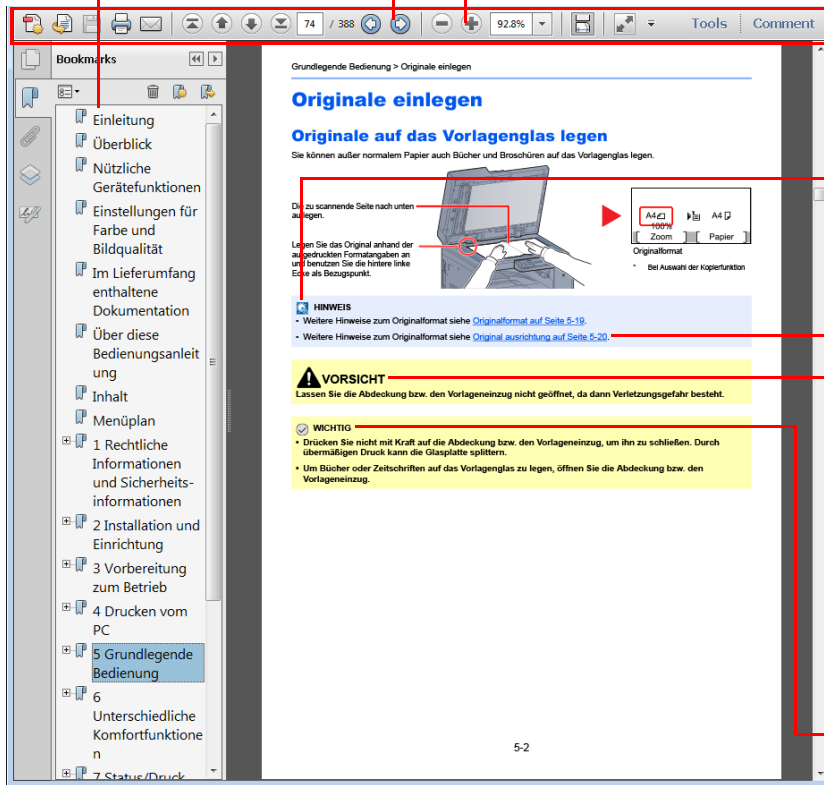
74 / 388

92.8%

Tools Comment

Bookmarks

Einleitung

Überblick

Nützliche Gerätefunktionen

Einstellungen für Farbe und Bildqualität

Im Lieferumfang enthaltene Dokumentation

Über diese Bedienungsanleitung

Inhalt

Menüplan

1 Rechtliche Informationen und Sicherheitsinformationen

2 Installation und Einrichtung

3 Vorbereitung zum Betrieb

4 Drucken vom PC

5 Grundlegende Bedienung

6 Unterschiedliche Komfortfunktionen

7 Status/Druck

Grundlegende Bedienung > Originale einlegen

Originale einlegen

Originale auf das Vorlagenglas legen

Sie können außer normalem Papier auch Bücher und Broschüren auf das Vorlagenglas legen.

Die zu scannende Seite nach unten auflegen.

Legen Sie das Original anhand der aufgedruckten Formatangaben an und benutzen Sie die hintere linke Ecke als Bezugspunkt.

A4 100% A4 Zoom Papier

Originalformat

* Bei Auswahl der Kopierfunktion

HINWEIS

• Weitere Hinweise zum Originalformat siehe Originalformat auf Seite 5-19.

• Weitere Hinweise zum Originalformat siehe Original ausrichtung auf Seite 5-20.

VORSICHT

Lassen Sie die Abdeckung bzw. den Vorlageneinzug nicht geöffnet, da dann Verletzungsgefahr besteht.

WICHTIG

• Drücken Sie nicht mit Kraft auf die Abdeckung bzw. den Vorlageneinzug, um ihn zu schließen. Durch übermäßigen Druck kann die Glasplatte splittern.

• Um Bücher oder Zeitschriften auf das Vorlagenglas zu legen, öffnen Sie die Abdeckung bzw. den Vorlageneinzug.

5-2